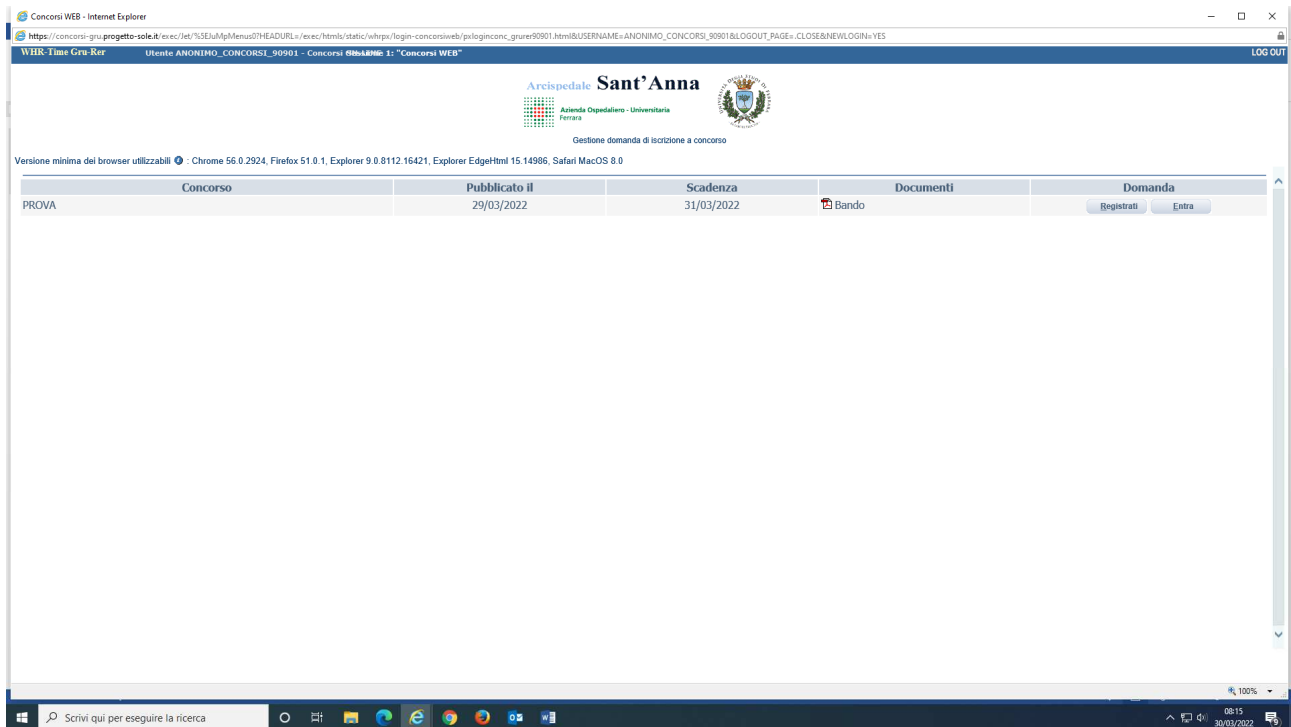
Concorsi WEB - Internet Explorer

https://concorsi-gru.progetto-sole.it/exec/Jet/%5EJuMpMenus0?HEADURL=/exec/htmls/static/whrpx/login-concorsiweb/pxloginconc_grurer90901.html&USERNAME=ANONIMO_CONCORSI_90901&LOGOUT_PAGE=.CLOSE&NEWLOGIN=YES

WHR-Time Gru-Rer Utente ANONIMO_CONCORSI_90901 - Concorsi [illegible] 1: "Concorsi WEB" LOG OUT

Arcispedale Sant'Anna
Azienda Ospedaliero - Universitaria
Ferrara

Gestione domanda di iscrizione a concorso

Versione minima dei browser utilizzabili : Chrome 56.0.2924, Firefox 51.0.1, Explorer 9.0.8112.16421, Explorer EdgeHtml 15.14986, Safari MacOS 8.0

| Concorso | Pubblicato il | Scadenza | Documenti | Domanda |
|---|---|---|---|---|
| PROVA | 29/03/2022 | 31/03/2022 | Bando | Registrati Entra |

100%

Scrivi qui per eseguire la ricerca

08:15
30/03/2022